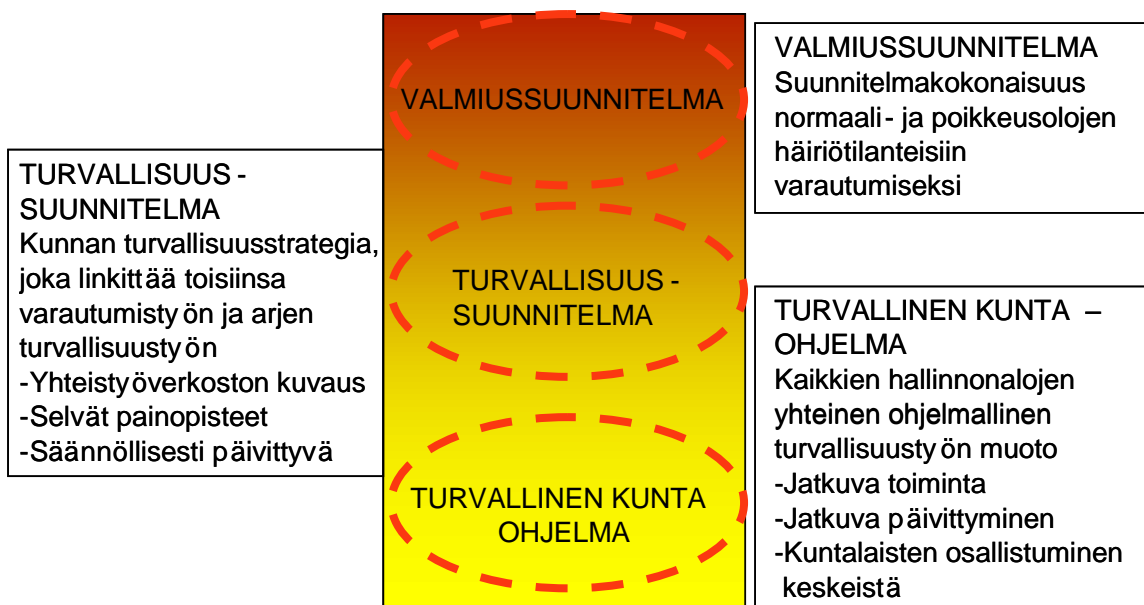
VALMIUSSUUNNITELMA

TURVALLISUUS - SUUNNITELMA

TURVALLINEN KUNTA OHJELMA

VALMIUSSUUNNITELMA
Suunnitelmakokonaisuus normaali- ja poikkeusolojen häiriötilanteisiin varautumiseksi

TURVALLISUUS - SUUNNITELMA
Kunnan turvallisuusstrategia, joka linkittää toisiinsa varautumistyön ja arjen turvallisuustyön
-Yhteistyöverkoston kuvaus
-Selvät painopisteet
-Säännöllisesti päivittyvä

TURVALLINEN KUNTA – OHJELMA
Kaikkien hallinnonalojen yhteinen ohjelmallinen turvallisuustyön muoto
-Jatkuva toiminta
-Jatkuva päivittyminen
-Kuntalaisten osallistuminen keskeistä